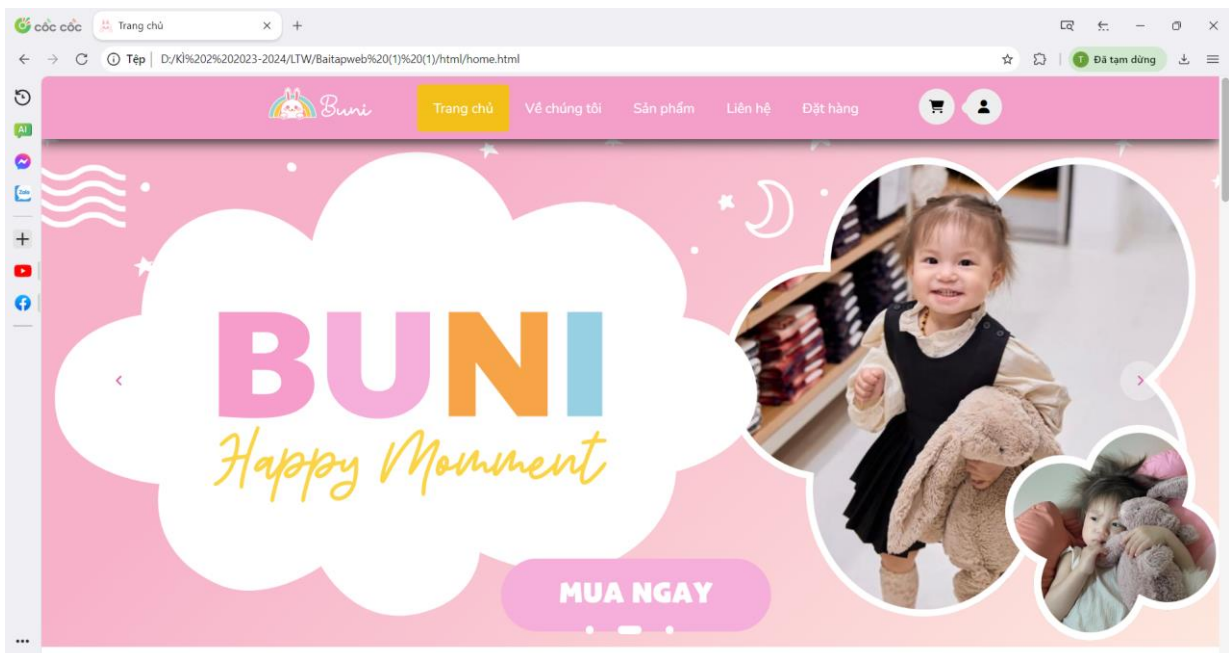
cốc cốc Trang chủ ×

Tệp | D:/Kì%202%202023-2024/LTW/Baitapweb%20(1)%20(1)/html/home.html

Đã tạm dừng

AI

Zalo

Buni

Trang chủ Về chúng tôi Sản phẩm Liên hệ Đặt hàng

BUNI

Happy Momment

MUA NGAY

...